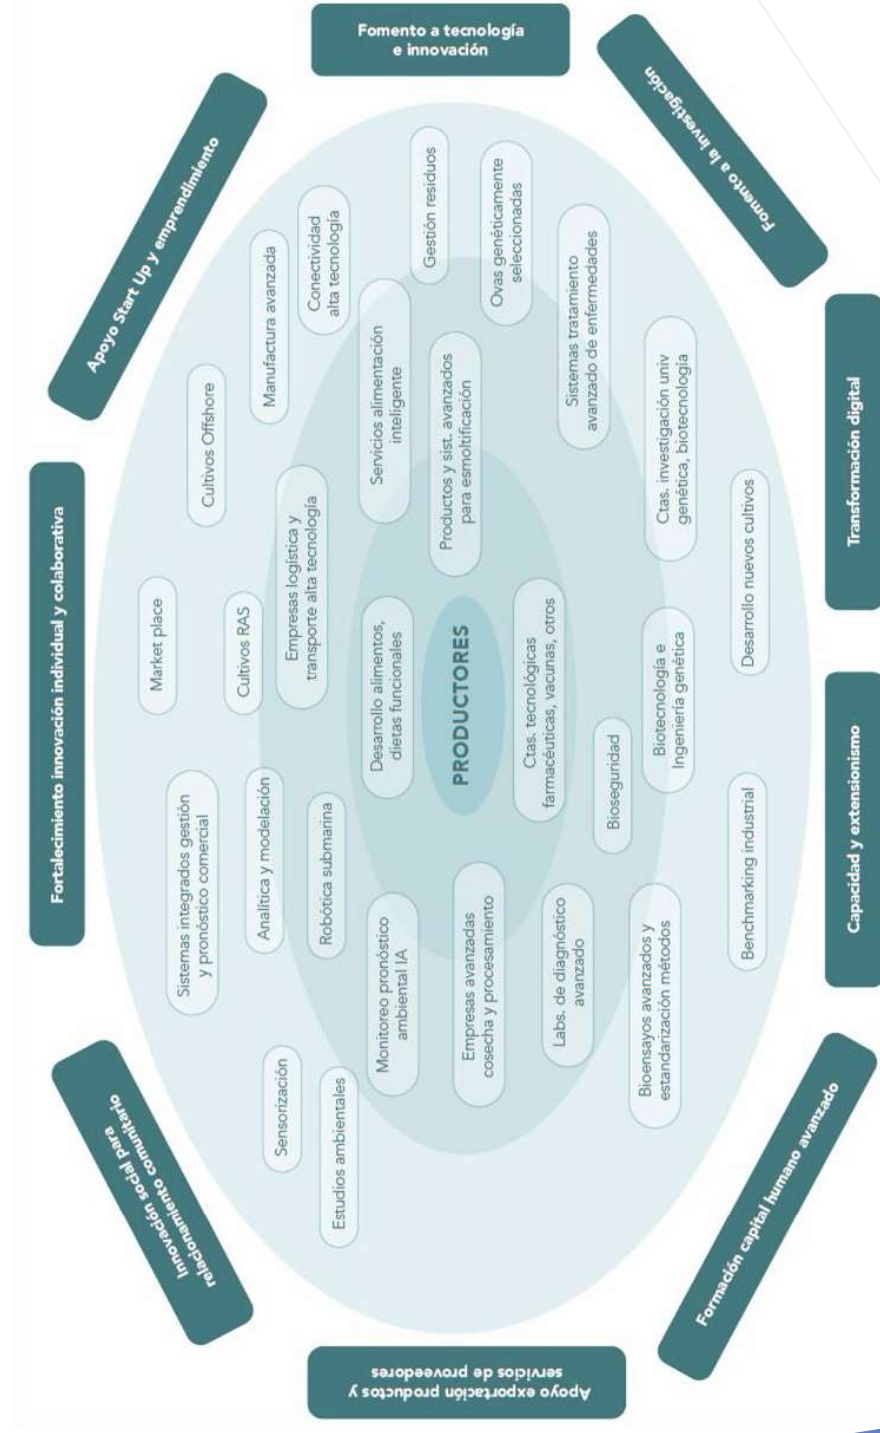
Fomento a tecnología e innovación

Fomento a la investigación

Transformación digital

Capacidad y extensionismo

Formación capital humano avanzado

Apoyo exportación productos y servicios de proveedores

Innovación social para relacionamiento comunitario

Fortalecimiento innovación individual y colaborativa

Apoyo Start Up y emprendimiento

PRODUCTORES

Desarrollo alimentos, dietas funcionales

Ctas. tecnológicas farmacéuticas, vacunas, otros

Productos y sist. avanzados para esmoltificación

Servicios alimentación inteligente

Empresas logística y transporte alta tecnología

Monitoreo pronóstico ambiental IA

Empresas avanzadas cosecha y procesamiento

Labs. de diagnóstico avanzado

Bioseguridad

Biotecnología e Ingeniería genética

Ctas. investigación univ genética, biotecnología

Sistemas tratamiento avanzado de enfermedades

Ovas genéticamente seleccionadas

Gestión residuos

Conectividad alta tecnología

Manufactura avanzada

Cultivos Offshore

Cultivos RAS

Market place

Analítica y modelación

Robótica submarina

Sistemas integrados gestión y pronóstico comercial

Sensorización

Estudios ambientales

Bioensayos avanzados y estandarización métodos

Benchmarking industrial

Desarrollo nuevos cultivos